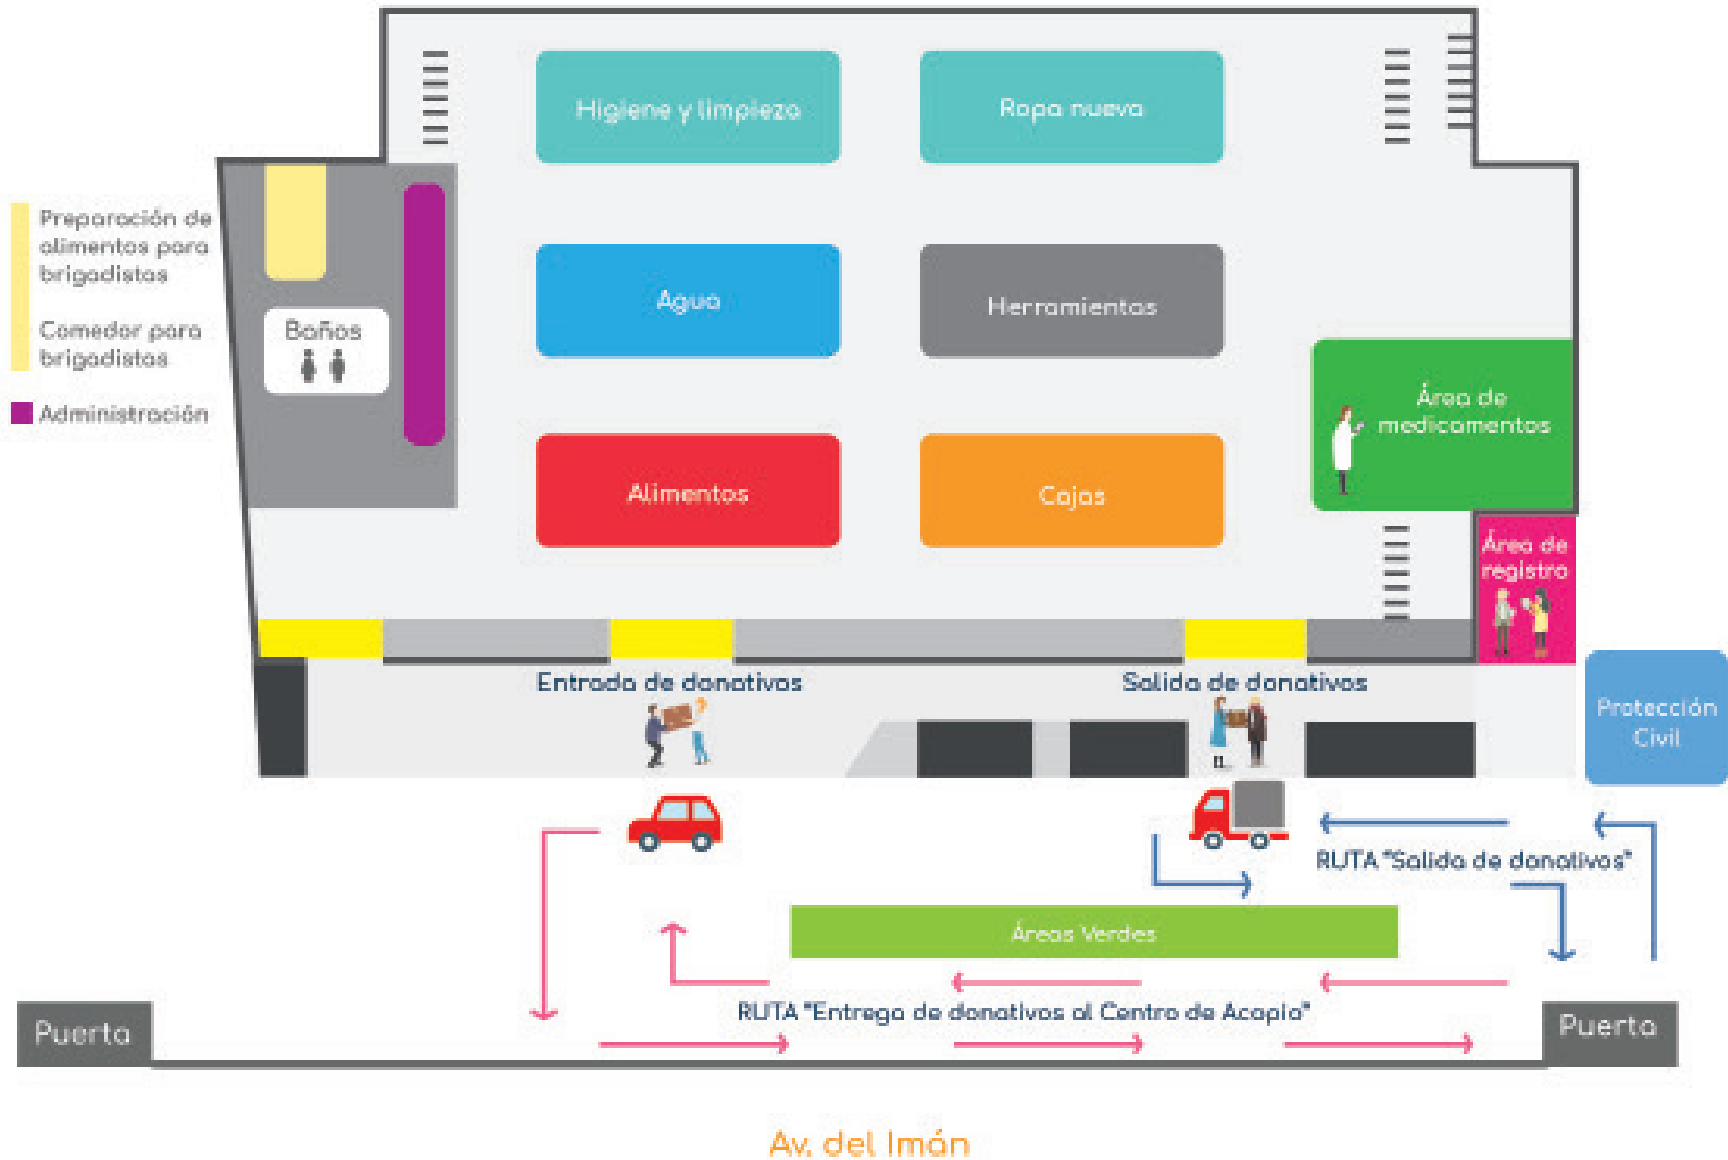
Higiene y limpieza

Ropa nueva

Preparación de alimentos para brigadistas

Comedor para brigadistas

Administración

Baños

Agua

Herramientas

Área de medicamentos

Alimentos

Cajas

Área de registro

Entrada de donativos

Salida de donativos

Protección Civil

RUTA "Salida de donativos"

Áreas Verdes

RUTA "Entrega de donativos al Centro de Acopio"

Puerta

Puerta

Av. del Imán